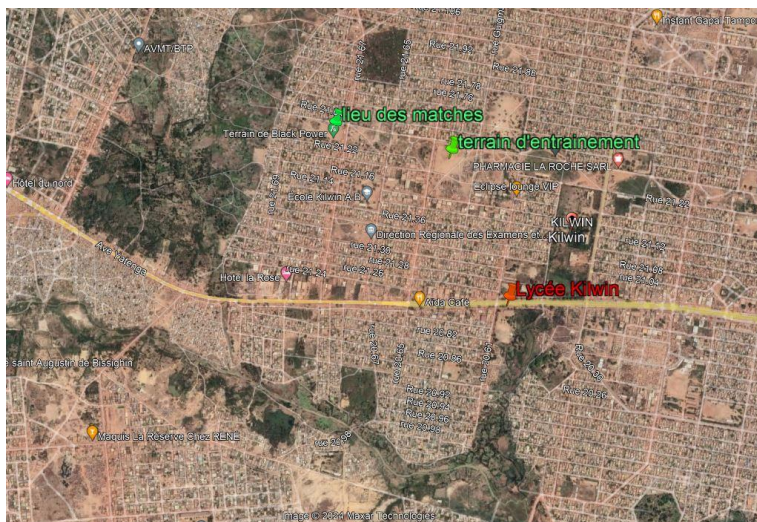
AVMT/BTP

lieu des matches

Terrain de Black Power

terrain d'entrainement

PHARMACIE LA ROCHE SARL

Eclipse lounge VIP

Hôtel du nord

Ecole Kilwin A B

Direction Régionale des Examens et

KILWIN
Kilwin

Hotel la Rose

Kida Café

Lycée Kilwin

Ave Yatenga

Rue 21.31

Rue 21.99

Rue 21.76

Rue 21.22

Rue 21.76

Rue 21.36

Rue 21.28

Rue 21.25

Rue 21.24

Rue 21.22

Rue 21.08

Rue 21.04

Rue 20.92

Rue 20.95

Rue 20.49

Rue 20.93

Rue 20.98

e saint Augustin de Bissighin

Maquis La Réserve Chez RENE

Image © 2024 Maxar Technologies